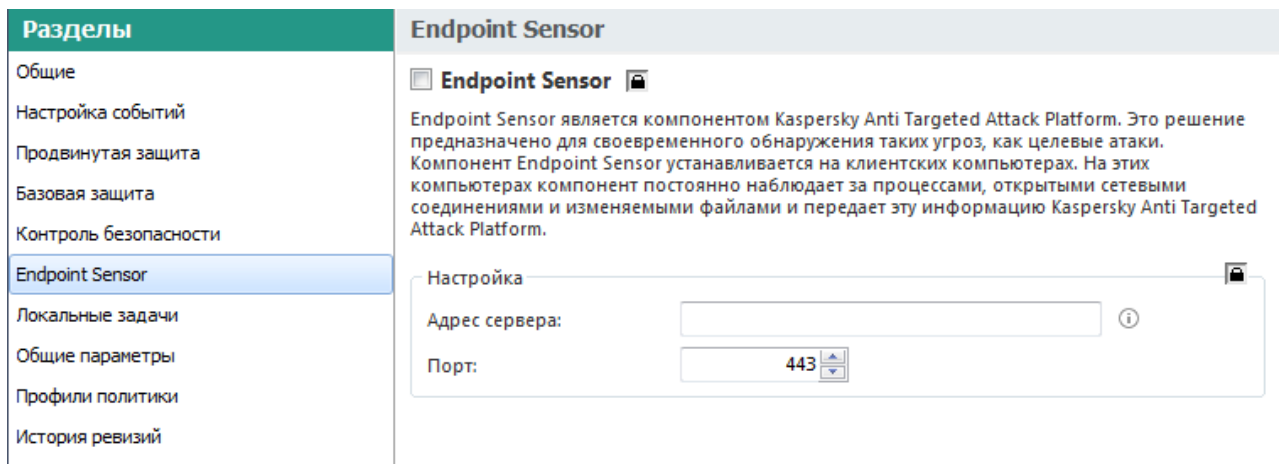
Разделы

Общие

Настройка событий

Продвинутая защита

Базовая защита

Контроль безопасности

Endpoint Sensor

Локальные задачи

Общие параметры

Профили политики

История ревизий

Endpoint Sensor

Endpoint Sensor

Endpoint Sensor является компонентом Kaspersky Anti Targeted Attack Platform. Это решение предназначено для своевременного обнаружения таких угроз, как целевые атаки. Компонент Endpoint Sensor устанавливается на клиентских компьютерах. На этих компьютерах компонент постоянно наблюдает за процессами, открытыми сетевыми соединениями и изменяемыми файлами и передает эту информацию Kaspersky Anti Targeted Attack Platform.

Настройка

Адрес сервера:

Порт: 443